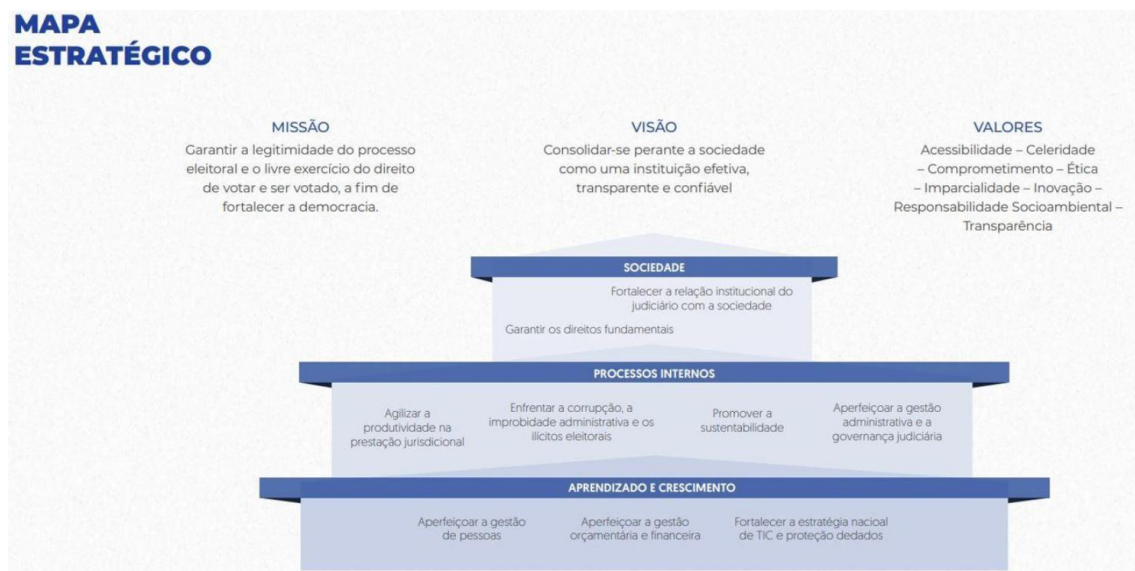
MAPA ESTRATÉGICO

MISSÃO
Garantir a legitimidade do processo eleitoral e o livre exercício do direito de votar e ser votado, a fim de fortalecer a democracia.

VISÃO
Consolidar-se perante a sociedade como uma instituição efetiva, transparente e confiável

VALORES
Acessibilidade – Celeridade – Comprometimento – Ética – Imparcialidade – Inovação – Responsabilidade Socioambiental – Transparência

SOCIEDADE

Fortalecer a relação institucional do judiciário com a sociedade

Garantir os direitos fundamentais

PROCESSOS INTERNOS

Agilizar a produtividade na prestação jurisdicional

Enfrentar a corrupção, a improbidade administrativa e os ilícitos eleitorais

Promover a sustentabilidade

Aperfeiçoar a gestão administrativa e a governança judiciária

APRENDIZADO E CRESCIMENTO

Aperfeiçoar a gestão de pessoas

Aperfeiçoar a gestão orçamentária e financeira

Fortalecer a estratégia nacional de TIC e proteção dedados